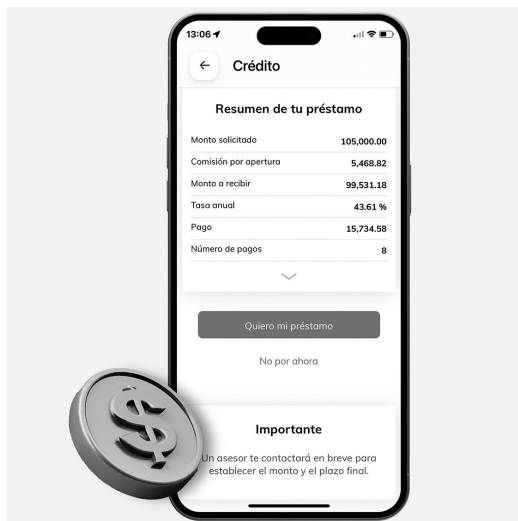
13:06

Crédito

Resumen de tu préstamo

| | |
|---|---|
| Monto solicitado | 105,000.00 |
| Comisión por apertura | 5,468.82 |
| Monto a recibir | 99,531.18 |
| Tasa anual | 43.61 % |
| Pago | 15,734.58 |
| Número de pagos | 8 |

Quiero mi préstamo

No por ahora

Importante

Un asesor te contactará en breve para establecer el monto y el plazo final.